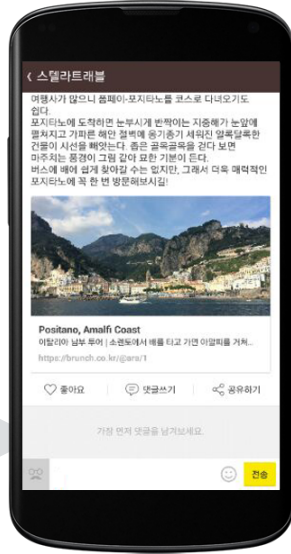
< 스텔라트래블

여행사가 많이 폼페이-포지타노를 코스로 다녀오기도 쉽다.
포지타노에 도착하면 눈부시게 반짝이는 지중해가 눈앞에 펼쳐지고 가파른 해안 절벽에 옹기종기 세워진 알록달록한 건물이 시선을 빼앗는다. 좁은 골목골목을 걷다 보면 마주치는 풍경이 그림 같아 묘한 기분이 든다.
버스에 배에 쉽게 찾아갈 수는 없지만, 그래서 더욱 매력적인 포지타노에 꼭 한 번 방문해보시길!

Positano, Amalfi Coast
이탈리아 남부 투어 | 소렌토에서 배를 타고 가면 아말피를 거쳐...
https://brunch.co.kr/@ara/1

좋아요
댓글쓰기
공유하기

가장 먼저 댓글을 남겨보세요.

전송